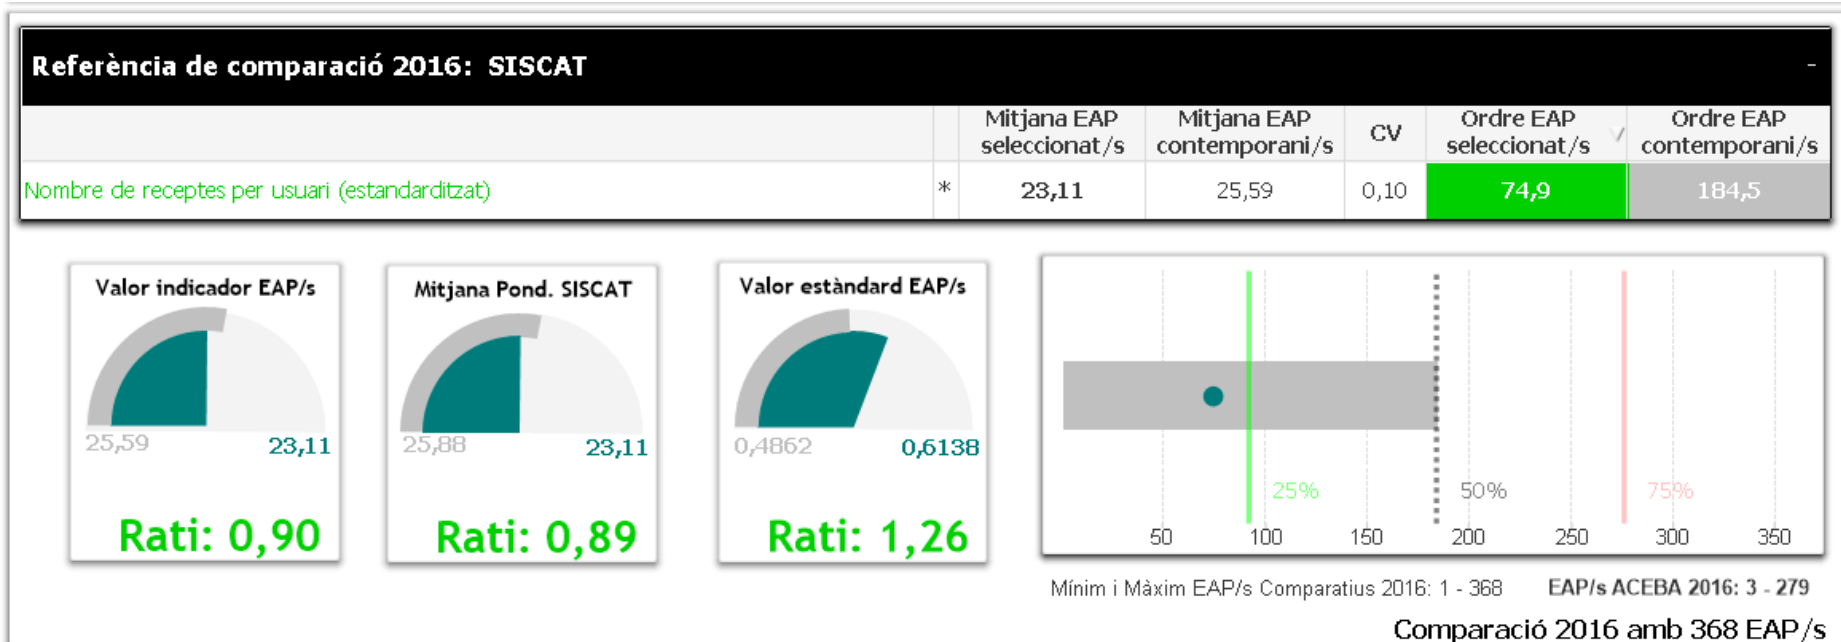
Referència de comparació 2016: SISCAT

-

| | | Mitjana EAP seleccionat/s | Mitjana EAP contemporani/s | CV | Ordre EAP seleccionat/s | Ordre EAP contemporani/s |
|---|---|---|---|---|---|---|
| Nombre de receptes per usuari (estandarditzat) | * | 23,11 | 25,59 | 0,10 | 74,9 | 184,5 |

Valor indicador EAP/s
25,59
23,11
Rati: 0,90

Mitjana Pond. SISCAT
25,88
23,11
Rati: 0,89

Valor estàndard EAP/s
0,4862
0,6138
Rati: 1,26

25%
50%
75%
50
100
150
200
250
300
350

Mínim i Màxim EAP/s Comparatius 2016: 1 - 368 EAP/s ACEBA 2016: 3 - 279

Comparació 2016 amb 368 EAP/s